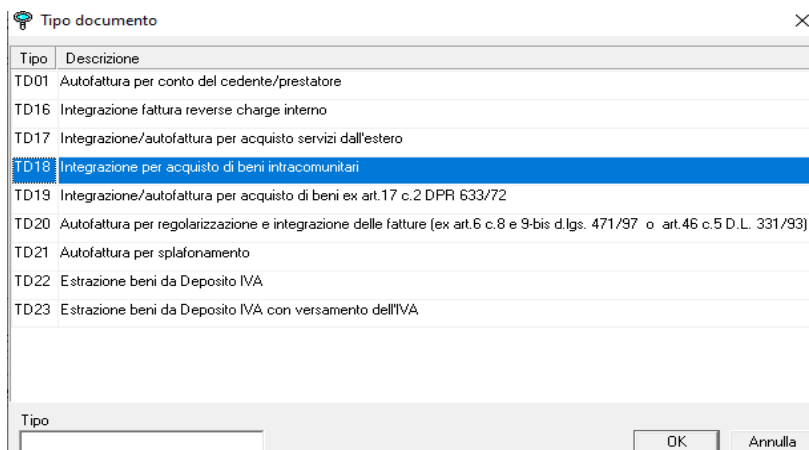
Tipo documento

| Tipo | Descrizione |
|---|---|
| TD01 | Autofattura per conto del cedente/prestatore |
| TD16 | Integrazione fattura reverse charge interno |
| TD17 | Integrazione/autofattura per acquisto servizi dall'estero |
| TD18 | Integrazione per acquisto di beni intracomunitari |
| TD19 | Integrazione/autofattura per acquisto di beni ex art.17 c.2 DPR 633/72 |
| TD20 | Autofattura per regolarizzazione e integrazione delle fatture (ex art.6 c.8 e 9-bis d.lgs. 471/97 o art.46 c.5 D.L. 331/93) |
| TD21 | Autofattura per splafonamento |
| TD22 | Estrazione beni da Deposito IVA |
| TD23 | Estrazione beni da Deposito IVA con versamento dell'IVA |

Tipo

OK
Annulla